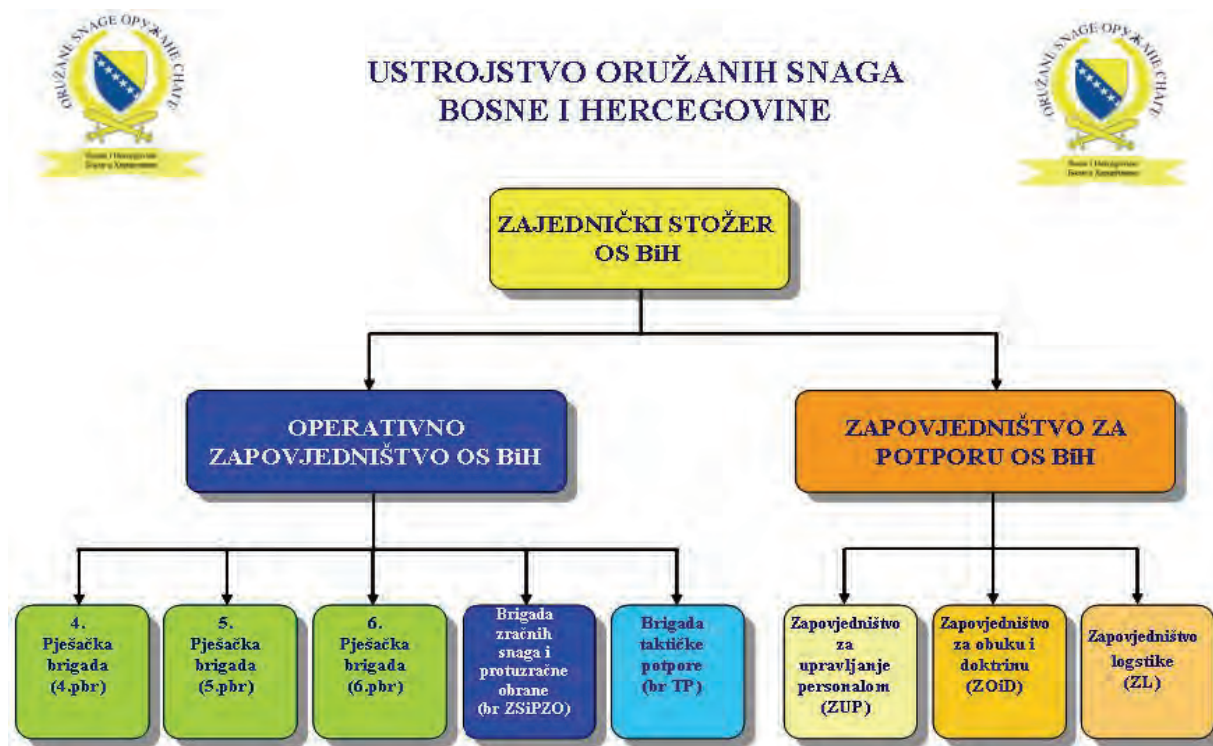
ORUŽANE SNAGE ОРУЖАНЕ СНАГЕ
Bosna i Hercegovina
Босна и Херцеговина

USTROJSTVO ORUŽANIH SNAGA BOSNE I HERCEGOVINE

ORUŽANE SNAGE ОРУЖАНЕ СНАГЕ
Bosna i Hercegovina
Босна и Херцеговина

ZAJEDNIČKI STOŽER OS BiH

OPERATIVNO ZAPOVJEDNIŠTVO OS BiH

ZAPOVJEDNIŠTVO ZA POTPORU OS BiH

4. Pješačka brigada (4.pbr)

5. Pješačka brigada (5.pbr)

6. Pješačka brigada (6.pbr)

Brigada zračnih snaga i protuzračne obrane (br ZSiPZO)

Brigada taktičke potpore (br TP)

Zapovjedništvo za upravljanje personalom (ZUP)

Zapovjedništvo za obuku i doktrinu (ZOiD)

Zapovjedništvo logstike (ZL)